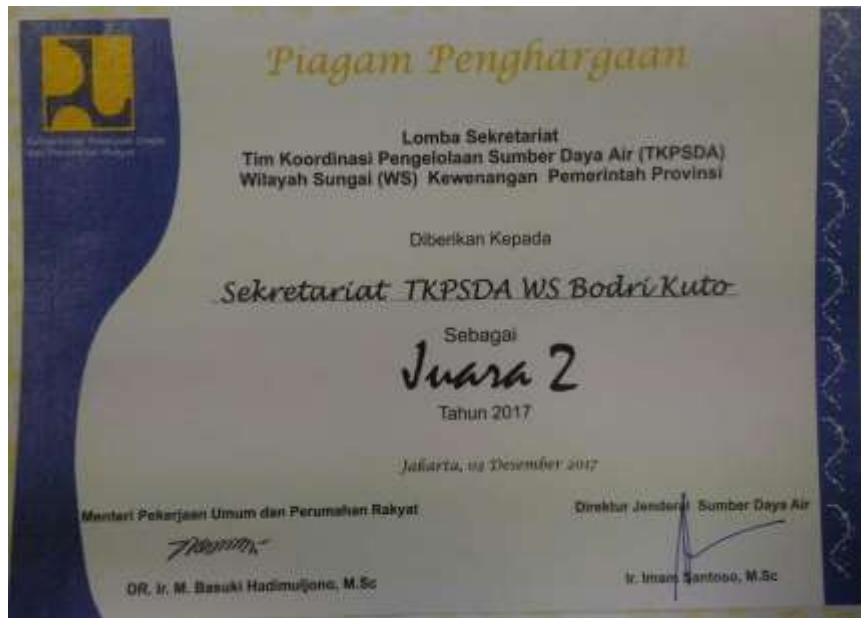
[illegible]

Piagam Penghargaan

Lomba Sekretariat
Tim Koordinasi Pengelolaan Sumber Daya Air (TKPSDA)
Wilayah Sungai (WS) Kewenangan Pemerintah Provinsi

Diberikan Kepada

Sekretariat TKPSDA WS Bodri Kuto

Sebagai

Juara 2

Tahun 2017

Jakarta, 04 Desember 2017

Menteri Pekerjaan Umum dan Perumahan Rakyat

DR. Ir. M. Basuki Hadimuljono, M.Sc

Direktur Jenderal Sumber Daya Air

Ir. Imam Santoso, M.Sc